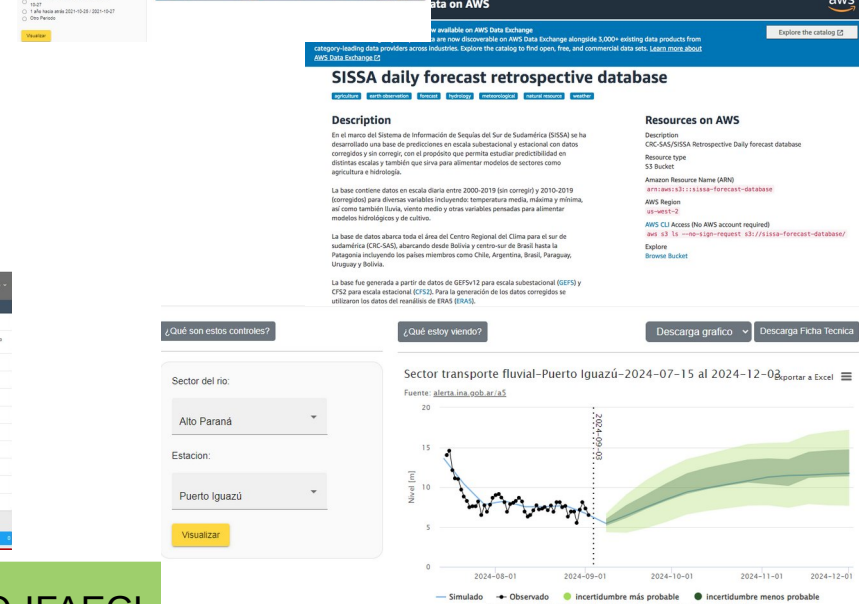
10-27
1 año hacia atrás 2021-10-28 / 2021-10-27
Otro Período
Visualizar

ata on AWS
aws
w available on AWS Data Exchange
are now discoverable on AWS Data Exchange alongside 3,000+ existing data products from category-leading data providers across industries. Explore the catalog to find open, free, and commercial data sets. Learn more about AWS Data Exchange
Explore the catalog

SISSA daily forecast retrospective database
agriculture earth observation forecast hydrology meteorological natural resource weather

Description
En el marco del Sistema de Información de Sequías del Sur de Sudamérica (SISSA) se ha desarrollado una base de predicciones en escala subestacional y estacional con datos corregidos y sin corregir, con el propósito que permita estudiar predictibilidad en distintas escalas y también que sirva para alimentar modelos de sectores como agricultura e hidrología.

La base contiene datos en escala diaria entre 2000-2019 (sin corregir) y 2010-2019 (corregidos) para diversas variables incluyendo: temperatura media, máxima y mínima, así como también lluvia, viento medio y otras variables pensadas para alimentar modelos hidrológicos y de cultivo.

La base de datos abarca toda el área del Centro Regional del Clima para el sur de sudamérica (CRC-SAS), abarcando desde Bolivia y centro-sur de Brasil hasta la Patagonia incluyendo los países miembros como Chile, Argentina, Brasil, Paraguay, Uruguay y Bolivia.

La base fue generada a partir de datos de GEFSv12 para escala subestacional (GEFS) y CFS2 para escala estacional (CFS2). Para la generación de los datos corregidos se utilizaron los datos del reanálisis de ERA5 (ERA5).

Resources on AWS
Description
CRC-SAS/SISSA Retrospective Daily forecast database
Resource type
S3 Bucket
Amazon Resource Name (ARN)
arn:aws:s3:::sissa-forecast-database
AWS Region
us-west-2
AWS CLI Access (No AWS account required)
aws s3 ls --no-sign-request s3://sissa-forecast-database/
Explore
Browse Bucket

¿Qué son estos controles?
Sector del rio:
Alto Paraná
Estacion:
Puerto Iguazú
Visualizar

¿Qué estoy viendo?
Descarga grafico
Descarga Ficha Tecnica
Sector transporte fluvial–Puerto Iguazú–2024-07-15 al 2024-12-03
Exportar a Excel
Fuente: alerta.ina.gob.ar/a5
Nivel [m]
20
15
10
5
0
2024-09-03
2024-08-01
2024-09-01
2024-10-01
2024-11-01
2024-12-01
Simulado
Observado
incertidumbre más probable
incertidumbre menos probable

O IFAECI